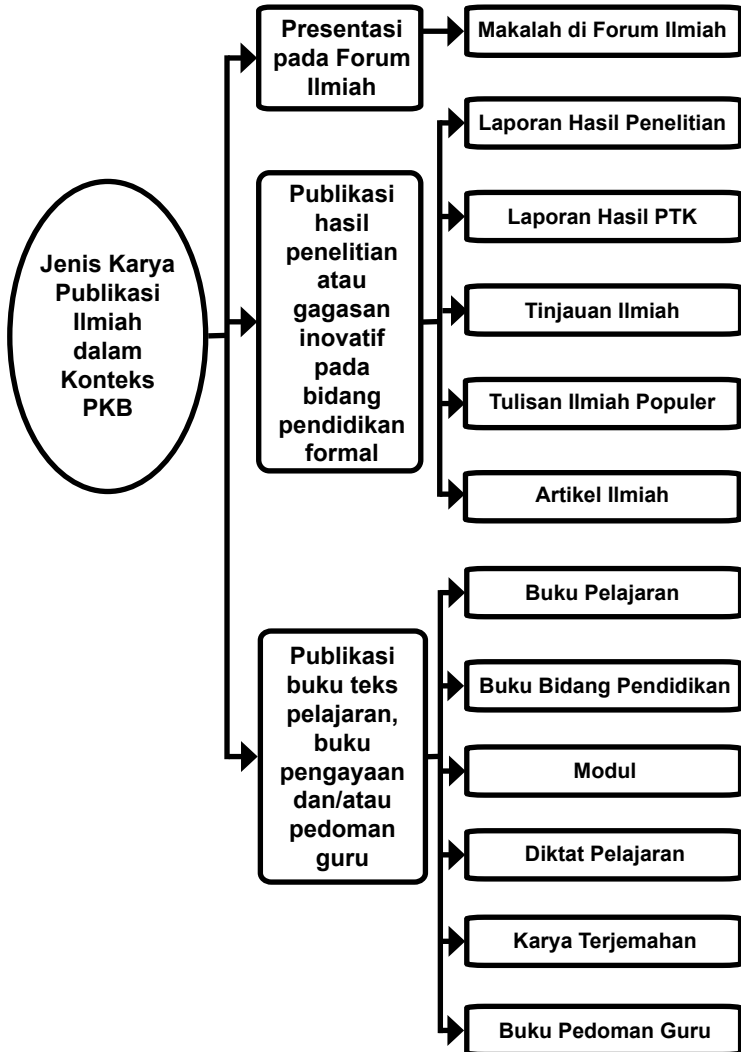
Jenis Karya Publikasi Ilmiah dalam Konteks PKB

Presentasi pada Forum Ilmiah

Makalah di Forum Ilmiah

Publikasi hasil penelitian atau gagasan inovatif pada bidang pendidikan formal

Laporan Hasil Penelitian

Laporan Hasil PTK

Tinjauan Ilmiah

Tulisan Ilmiah Populer

Artikel Ilmiah

Publikasi buku teks pelajaran, buku pengayaan dan/atau pedoman guru

Buku Pelajaran

Buku Bidang Pendidikan

Modul

Diktat Pelajaran

Karya Terjemahan

Buku Pedoman Guru